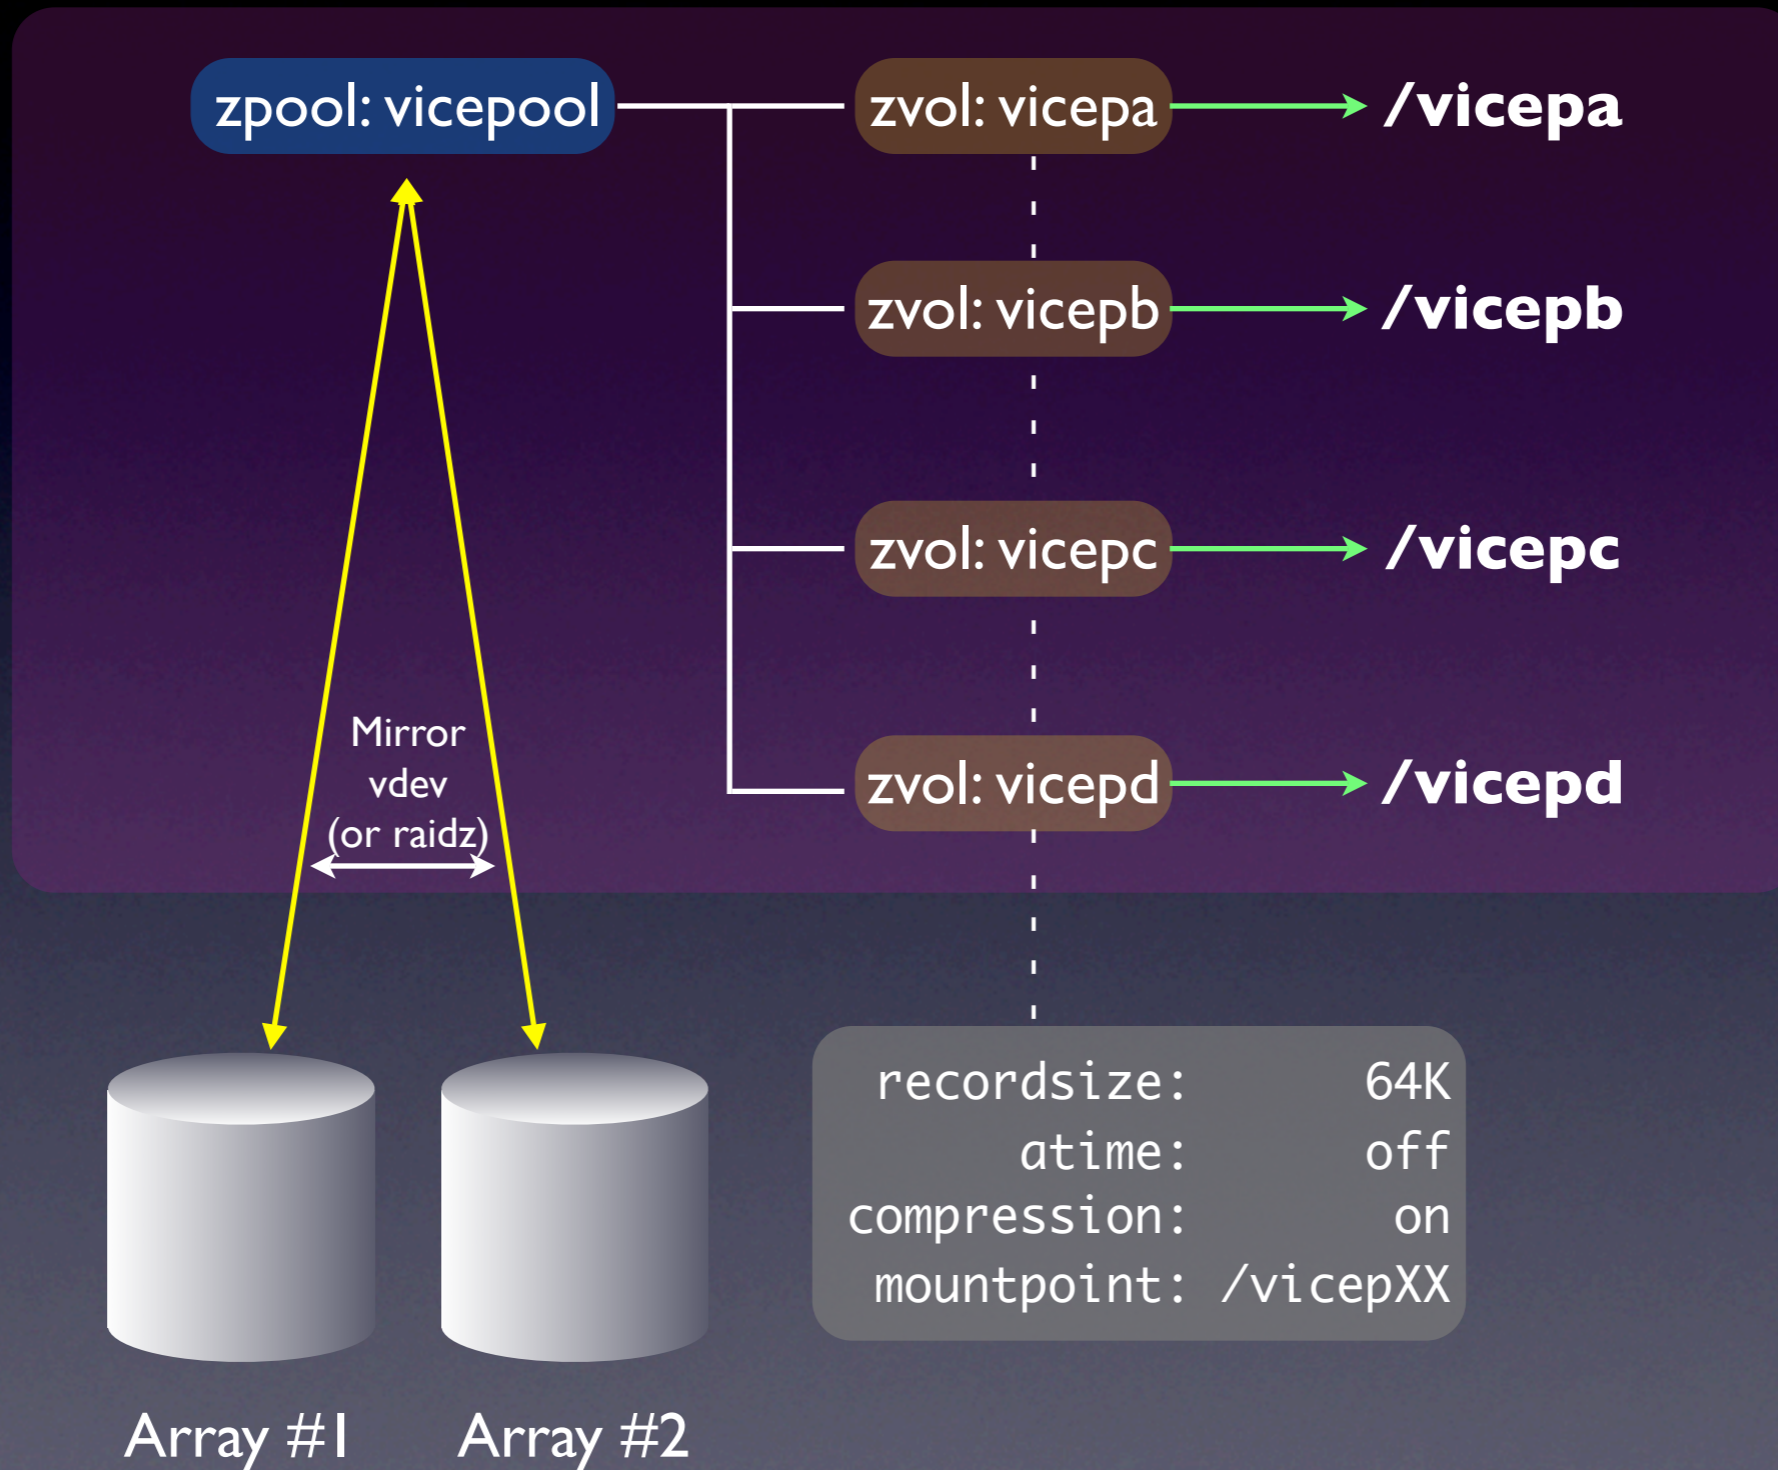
zpool: vicepool

zvol: vicepa → /vicepa

zvol: vicepb → /vicepb

zvol: vicepc → /vicepc

zvol: vicepd → /vicepd

Mirror vdev (or raidz)

recordsize: 64K
atime: off
compression: on
mountpoint: /vicepXX

Array #1

Array #2